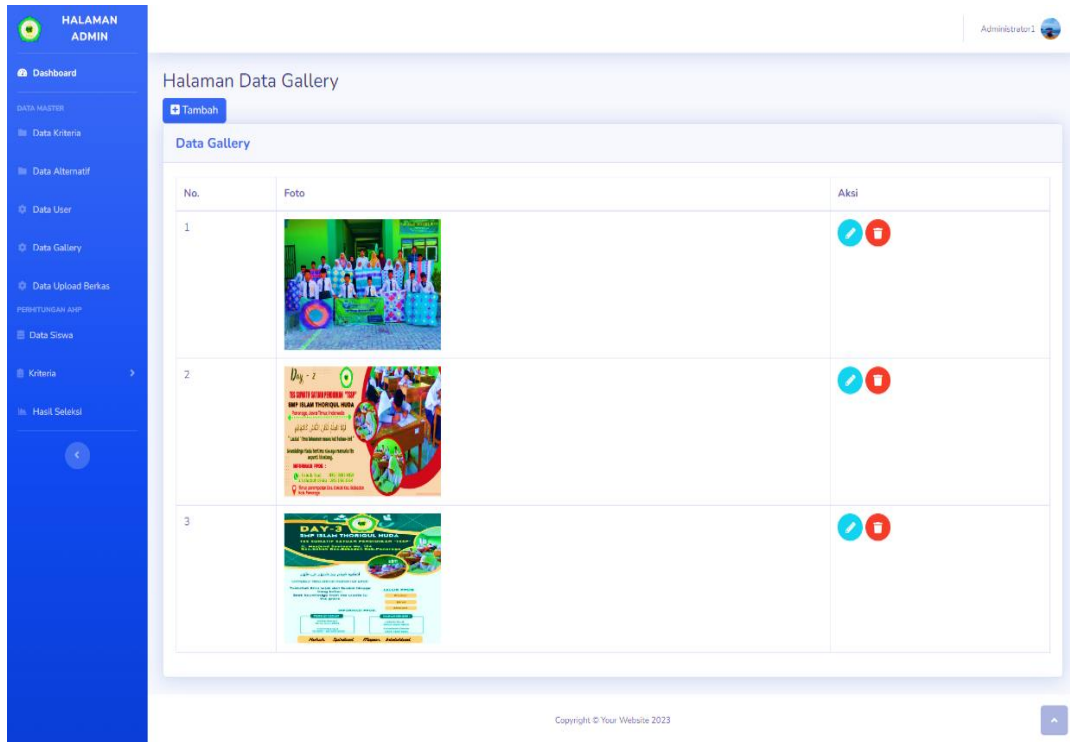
HALAMAN ADMIN

Dashboard

DATA MASTER

Data Kriteria

Data Alternatif

Data User

Data Gallery

Data Upload Berkas

PERHITUNGAN AHP

Data Siswa

Kriteria

Hasil Seleksi

Administrator1

Halaman Data Gallery

Tambah

Data Gallery

| No. | Foto | Aksi |
|---|---|---|
| 1 | | |
| 2 | Day - 2 SMP ISLAM THORIQUL HUDA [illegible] | |
| 3 | DAY-3 SMP ISLAM THORIQUL HUDA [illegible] | |

Copyright © Your Website 2023